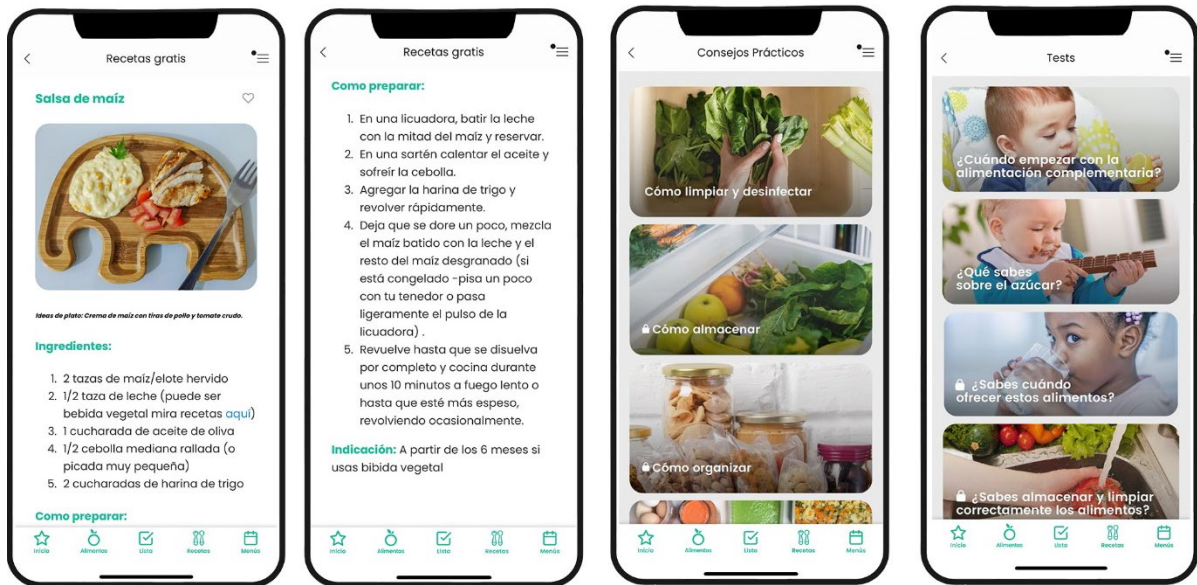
Recetas gratis

Salsa de maíz

Ideas de plato: Crema de maíz con tiras de pollo y tomate crudo.

Ingredientes:

1. 2 tazas de maíz/elote hervido
2. 1/2 taza de leche (puede ser bebida vegetal mira recetas aquí)
3. 1 cucharada de aceite de oliva
4. 1/2 cebolla mediana rallada (o picada muy pequeña)
5. 2 cucharadas de harina de trigo

Como preparar:

Inicio Alimentos Lista Recetas Menús

Recetas gratis

Como preparar:

1. En una licuadora, batir la leche con la mitad del maíz y reservar.
2. En una sartén calentar el aceite y sofreír la cebolla.
3. Agregar la harina de trigo y revolver rápidamente.
4. Deja que se dore un poco, mezcla el maíz batido con la leche y el resto del maíz desgranado (si está congelado -pisa un poco con tu tenedor o pasa ligeramente el pulso de la licuadora) .
5. Revuelve hasta que se disuelva por completo y cocina durante unos 10 minutos a fuego lento o hasta que esté más espeso, revolviendo ocasionalmente.

Indicación: A partir de los 6 meses si usas bibida vegetal

Inicio Alimentos Lista Recetas Menús

Consejos Prácticos

Cómo limpiar y desinfectar

Cómo almacenar

Cómo organizar

Inicio Alimentos Lista Recetas Menús

Tests

¿Cuándo empezar con la alimentación complementaria?

¿Qué sabes sobre el azúcar?

¿Sabes cuándo ofrecer estos alimentos?

¿Sabes almacenar y limpiar correctamente los alimentos?

Inicio Alimentos Lista Recetas Menús